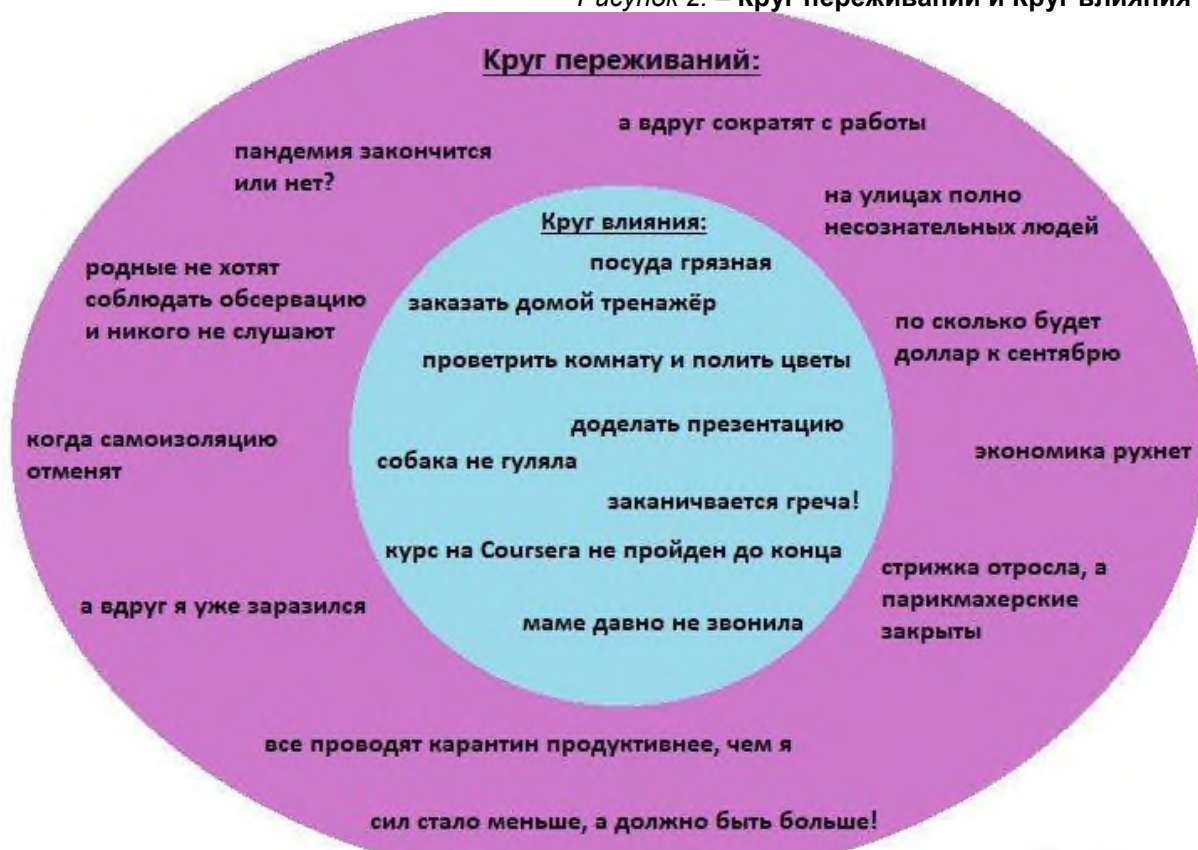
Рисунок 2. – Круг переживаний и круг влияния

Круг переживаний:

а вдруг сократят с работы

пандемия закончится или нет?

на улицах полно несознательных людей

родные не хотят соблюдать обсервацию и никого не слушают

по сколько будет доллар к сентябрю

когда самоизоляцию отменят

экономика рухнет

стрижка отросла, а парикмахерские закрыты

а вдруг я уже заразился

Круг влияния:

посуда грязная

заказать домой тренажёр

проветрить комнату и полить цветы

доделать презентацию

собака не гуляла

заканчивается греча!

курс на Coursera не пройден до конца

маме давно не звонила

все проводят карантин продуктивнее, чем я

сил стало меньше, а должно быть больше!